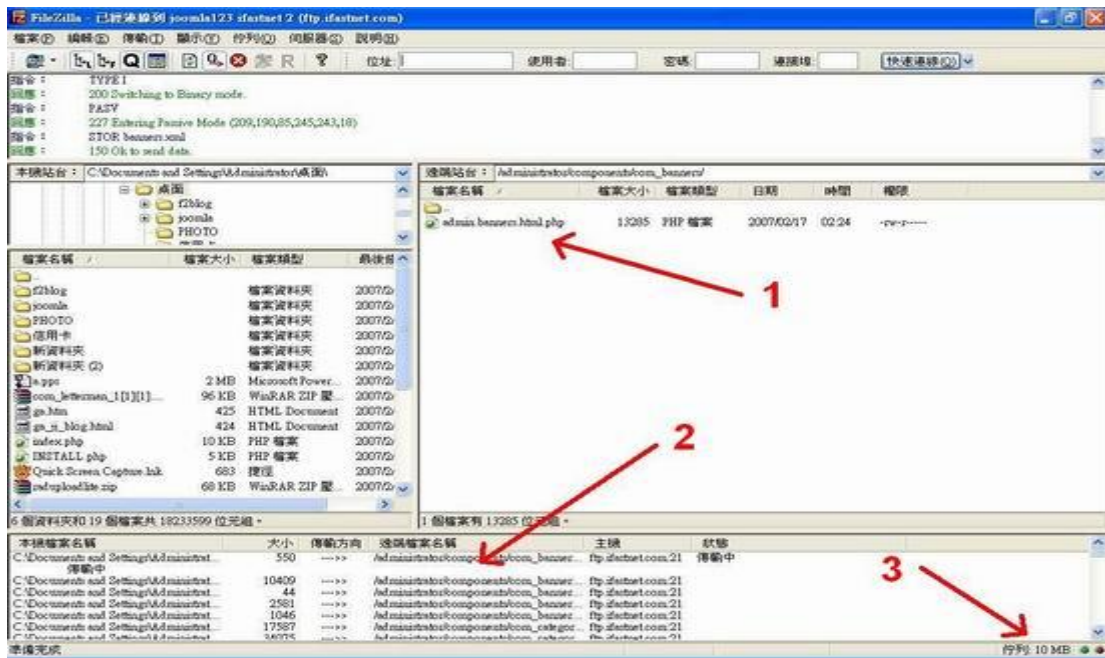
FileZilla - 已經連線到 joomla123 ifastnet 2 (ftp.ifastnet.com)

檔案(F) 編輯(E) 傳輸(T) 顯示(V) 佇列(Q) 伺服器(S) 說明(H)

位址: 使用者: 密碼: 連接埠: 快速連線(Q)

指令: TYPE I
回應: 200 Switching to Binary mode.
指令: PASV
回應: 227 Entering Passive Mode (209,190,85,245,243,18)
指令: STOR banners.xml
回應: 150 Ok to send data.

本機站台: C:\Documents and Settings\Administrator\桌面\

桌面
f2blog
joomla
PHOTO

遠端站台: /administrator/components/com_banners/

| 檔案名稱 | 檔案大小 | 檔案類型 | 日期 | 時間 | 權限 |
|---|---|---|---|---|---|
| .. | | | | | |
| admin.banners.html.php | 13285 | PHP 檔案 | 2007/02/17 | 02:24 | -rw-r----- |

1

| 檔案名稱 | 檔案大小 | 檔案類型 | 最後修 |
|---|---|---|---|
| .. | | | |
| f2blog | | 檔案資料夾 | 2007/2/ |
| joomla | | 檔案資料夾 | 2007/2/ |
| PHOTO | | 檔案資料夾 | 2007/2/ |
| 信用卡 | | 檔案資料夾 | 2007/2/ |
| 新資料夾 | | 檔案資料夾 | 2007/2/ |
| 新資料夾 (2) | | 檔案資料夾 | 2007/2/ |
| a.pps | 2 MB | Microsoft Power... | 2007/2/ |
| com_letterman_1[1][1]... | 96 KB | WinRAR ZIP 壓... | 2007/2/ |
| ga.htm | 425 | HTML Document | 2007/2/ |
| ga_in_blog.html | 424 | HTML Document | 2007/2/ |
| index.php | 10 KB | PHP 檔案 | 2007/2/ |
| INSTALL.php | 5 KB | PHP 檔案 | 2007/2/ |
| Quick Screen Capture.lnk | 683 | 捷徑 | 2007/2/ |
| swfuploadlite.zip | 68 KB | WinRAR ZIP 壓... | 2007/2/ |

6 個資料夾和 19 個檔案共 18233599 位元組。

1 個檔案有 13285 位元組。

2

| 本機檔案名稱 | 大小 | 傳輸方向 | 遠端檔案名稱 | 主機 | 狀態 |
|---|---|---|---|---|---|
| C:\Documents and Settings\Administrat... 傳輸中 | 550 | --->> | /administrator/components/com_banner... | ftp.ifastnet.com:21 | 傳輸中 |
| C:\Documents and Settings\Administrat... | 10409 | --->> | /administrator/components/com_banner... | ftp.ifastnet.com:21 | |
| C:\Documents and Settings\Administrat... | 44 | --->> | /administrator/components/com_banner... | ftp.ifastnet.com:21 | |
| C:\Documents and Settings\Administrat... | 2581 | --->> | /administrator/components/com_banner... | ftp.ifastnet.com:21 | |
| C:\Documents and Settings\Administrat... | 1046 | --->> | /administrator/components/com_banner... | ftp.ifastnet.com:21 | |
| C:\Documents and Settings\Administrat... | 17587 | --->> | /administrator/components/com_catego... | ftp.ifastnet.com:21 | |
| C:\Documents and Settings\Administrat... | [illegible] | --->> | /administrator/components/com_catego... | ftp.ifastnet.com:21 | |

3

準備完成
佇列: 10 MB